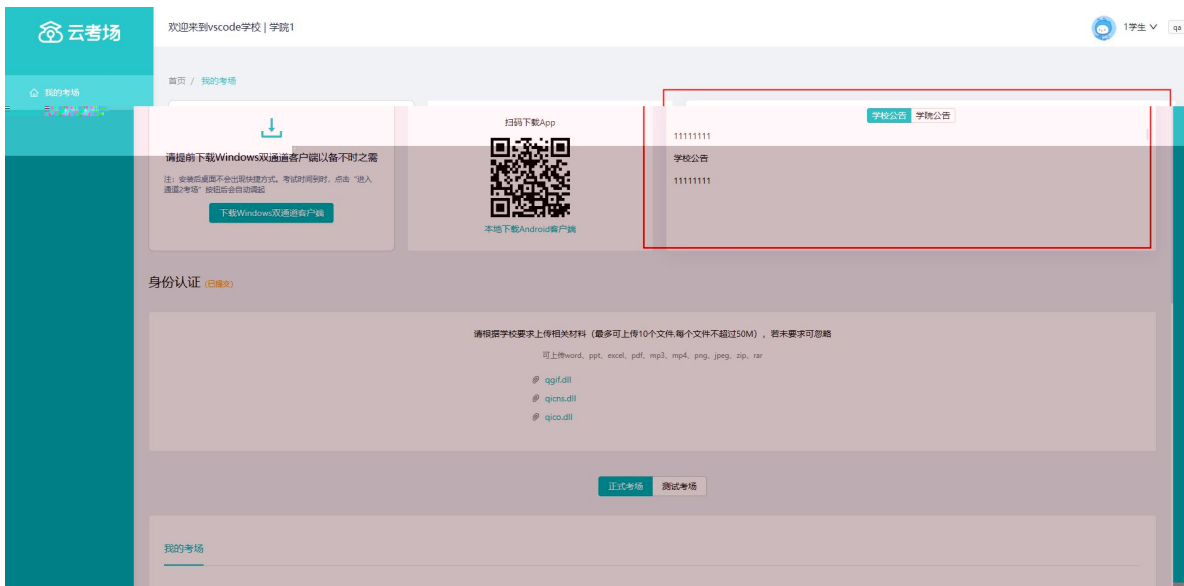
云考场

欢迎来到vscode学校 | 学院1

1学生 ∨ qa

我的考场

首页 / 我的考场

请提前下载Windows双通道客户端以备不时之需

注：安装后桌面不会出现快捷方式。考试时间到时，点击"进入通道2考场"按钮后会自动调起

下载Windows双通道客户端

扫码下载App

本地下载Android客户端

学校公告 学院公告

11111111

学校公告

11111111

身份认证 (已提交)

请根据学校要求上传相关材料（最多可上传10个文件,每个文件不超过50M），若未要求可忽略

可上传word、ppt、excel、pdf、mp3、mp4、png、jpeg、zip、rar

qgif.dll

qicns.dll

qico.dll

正式考场 测试考场

我的考场